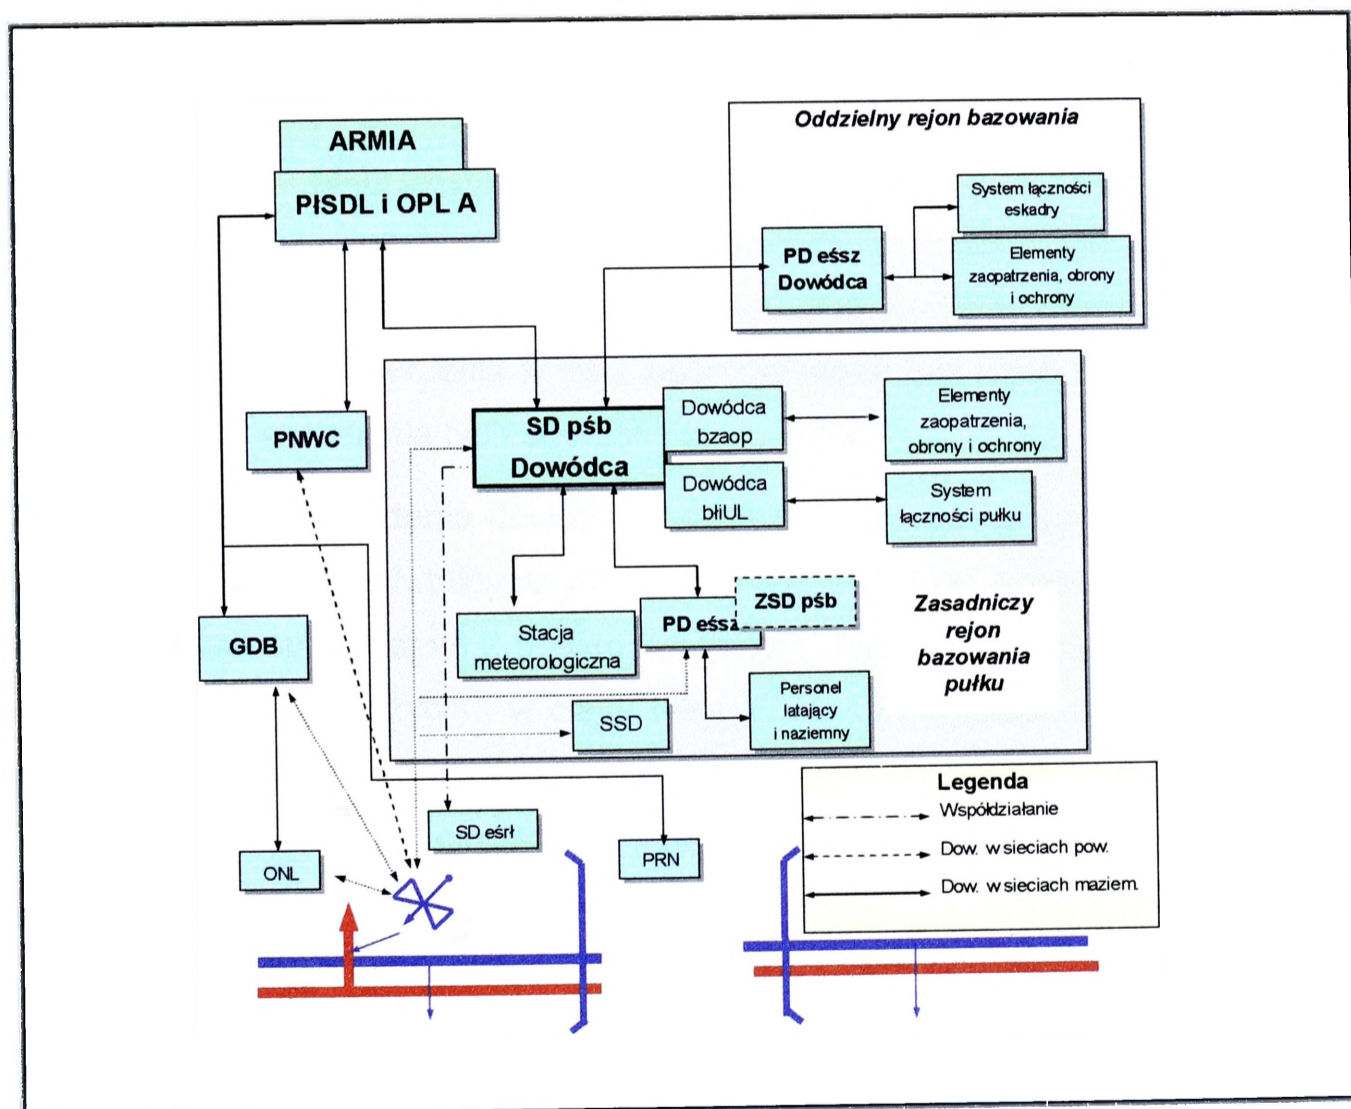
ARMIA

PlSDL i OPL A

Oddzielny rejon bazowania

System łączności eskadry

PD eśsz Dowódca

Elementy zaopatrzenia, obrony i ochrony

PNWC

SD pśb Dowódca

Dowódca bzaop

Elementy zaopatrzenia, obrony i ochrony

Dowódca błiUL

System łączności pułku

GDB

Stacja meteorologiczna

PD eśsz

ZSD pśb

Zasadniczy rejon bazowania pułku

Personel latający i naziemny

SSD

Legenda

Współdziałanie

Dow. w sieciach pow.

Dow. w sieciach maziem.

SD eśrł

PRN

ONL